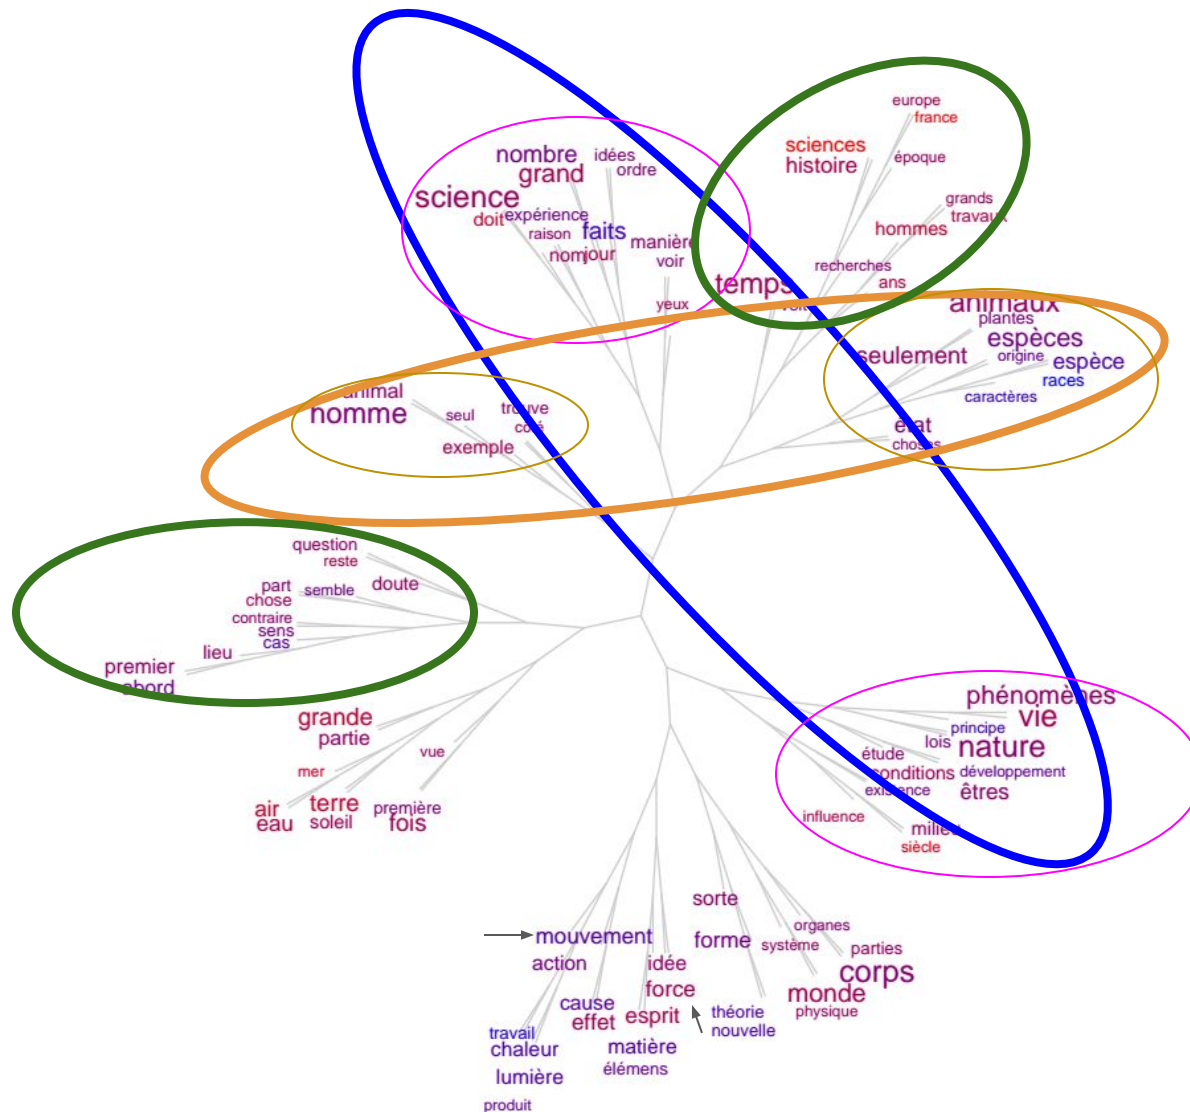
nombre
idées
grand
ordre
science
doit
expérience
raison
faits
nom
jour
manière
voir
yeux
temps
voit

europe
france
sciences
histoire
époque
grands
travaux
hommes
recherches
ans

animal
homme
seul
trouve
côté
exemple

animaux
plantes
espèces
seulement
origine
espèce
races
caractères
état
choses

question
reste
doute
part
semble
chose
contraire
sens
cas
lieu
premier
abord

grande
partie
vue
mer
air
eau
terre
soleil
première
fois

phénomènes
vie
principe
lois
nature
étude
conditions
développement
existence
êtres
influence
milieu
siècle

sorte
organes
forme
système
parties
corps
monde
physique
mouvement
action
idée
force
cause
effet
esprit
théorie
nouvelle
travail
chaleur
matière
élémens
lumière
produit